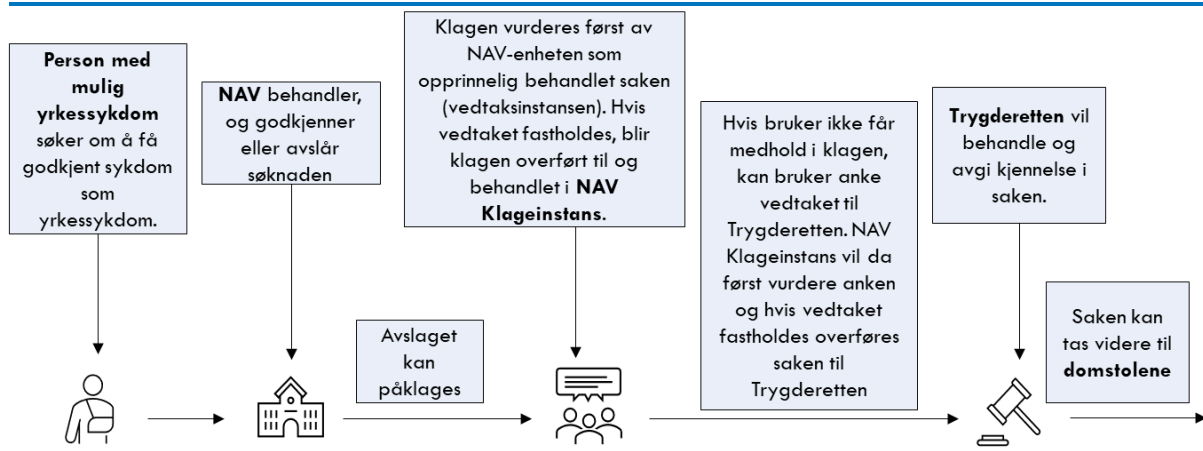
**Person med mulig yrkessykdom** søker om å få godkjent sykdom som yrkessykdom.

**NAV** behandler, og godkjenner eller avslår søknaden

Avslaget kan påklages

Klagen vurderes først av NAV-enheten som opprinnelig behandlet saken (vedtaksinstansen). Hvis vedtaket fastholdes, blir klagen overført til og behandlet i **NAV Klageinstans**.

Hvis bruker ikke får medhold i klagen, kan bruker anke vedtaket til Trygderetten. NAV Klageinstans vil da først vurdere anken og hvis vedtaket fastholdes overføres saken til Trygderetten

**Trygderetten** vil behandle og avgi kjennelse i saken.

Saken kan tas videre til **domstolene**